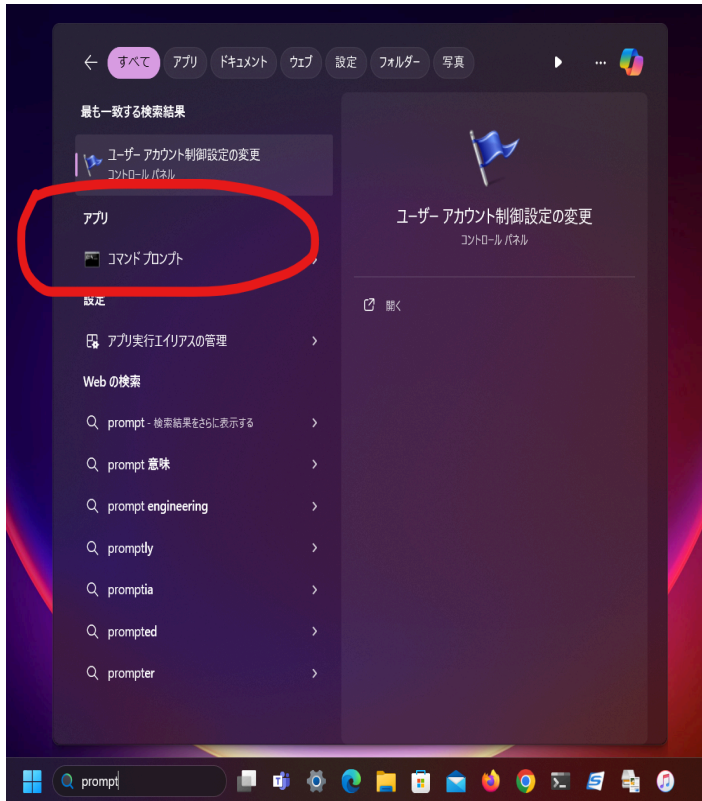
← すべて アプリ ドキュメント ウェブ 設定 フォルダー 写真 ▶ ...

最も一致する検索結果

ユーザー アカウント制御設定の変更
コントロール パネル

アプリ

コマンド プロンプト >

設定

アプリ実行エイリアスの管理 >

Web の検索

prompt - 検索結果をさらに表示する >

prompt 意味 >

prompt engineering >

promptly >

promptia >

prompted >

prompter >

ユーザー アカウント制御設定の変更
コントロール パネル

開く

prompt